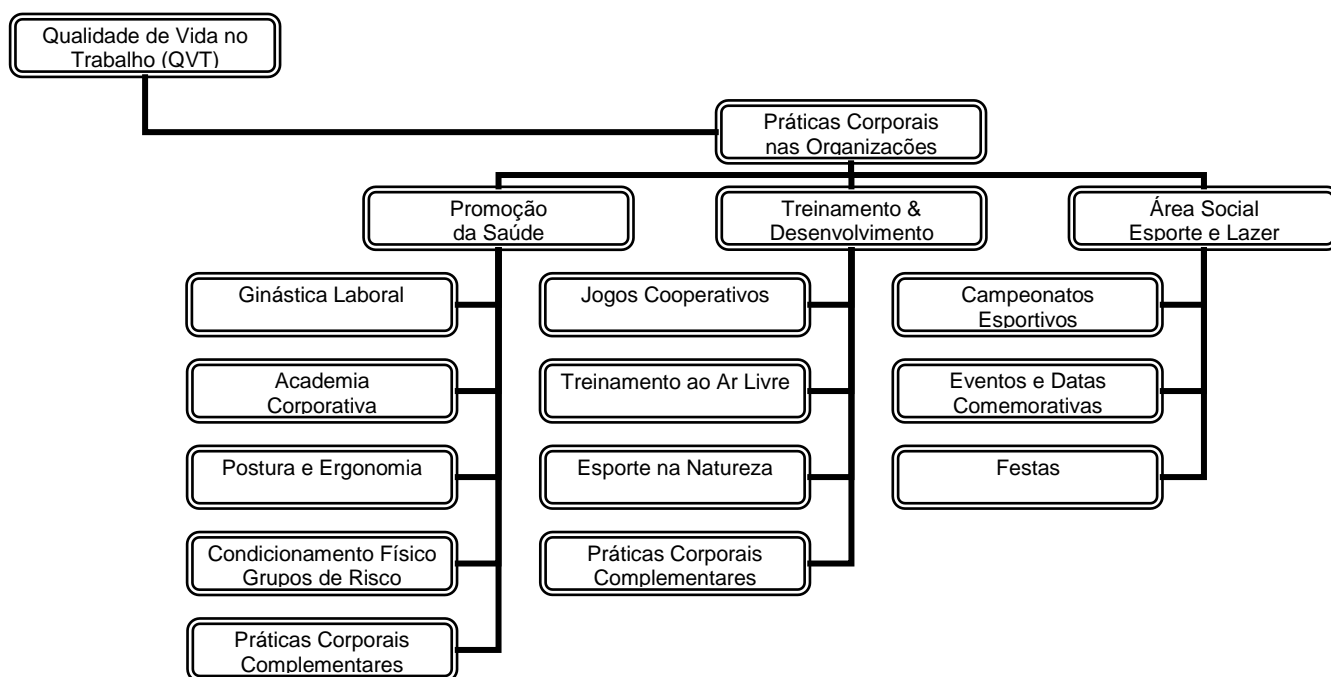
Qualidade de Vida no Trabalho (QVT)

Práticas Corporais nas Organizações

Promoção da Saúde

Treinamento & Desenvolvimento

Área Social Esporte e Lazer

Ginástica Laboral

Academia Corporativa

Postura e Ergonomia

Condicionamento Físico Grupos de Risco

Práticas Corporais Complementares

Jogos Cooperativos

Treinamento ao Ar Livre

Esporte na Natureza

Práticas Corporais Complementares

Campeonatos Esportivos

Eventos e Datas Comemorativas

Festas